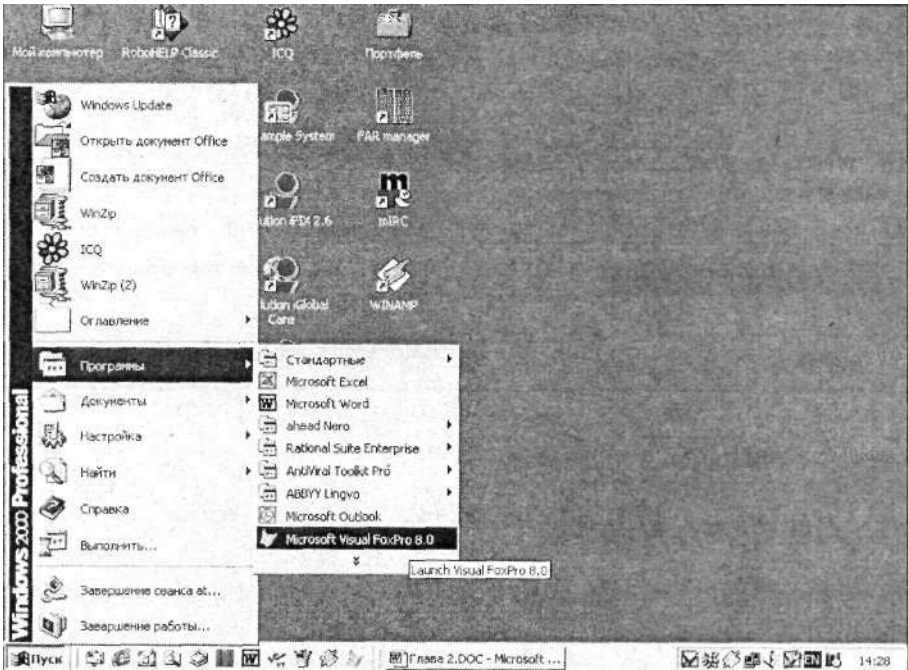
Мой компьютер
RoboHELP Classic
ICQ
Портфель
Windows Update
Открыть документ Office
Создать документ Office
WinZip
ICQ
WinZip (2)
Оглавление
Программы
Документы
Настройка
Найти
Справка
Выполнить...
Завершение сеанса at...
Завершение работы...
Windows 2000 Professional
ample System
FAR manager
lution iFIX 2.6
mIRC
lution iGlobal Care
WINAMP
Стандартные
Microsoft Excel
Microsoft Word
ahead Nero
Rational Suite Enterprise
AntiViral Toolkit Pro
ABBYY Lingvo
Microsoft Outlook
Microsoft Visual FoxPro 8.0
Launch Visual FoxPro 8.0
Пуск
Глава 2.DOC - Microsoft ...
EN
14:28